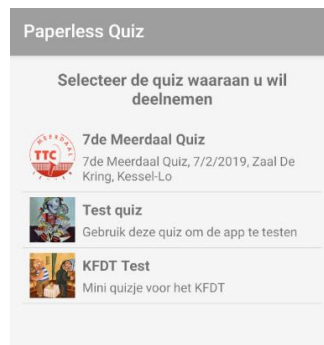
Paperless Quiz

Selecteer de quiz waaraan u wil deelnemen

MEERDAAL TTC

7de Meerdaal Quiz
7de Meerdaal Quiz, 7/2/2019, Zaal De Kring, Kessel-Lo

Test quiz
Gebruik deze quiz om de app te testen

KFDT Test
Mini quizje voor het KFDT